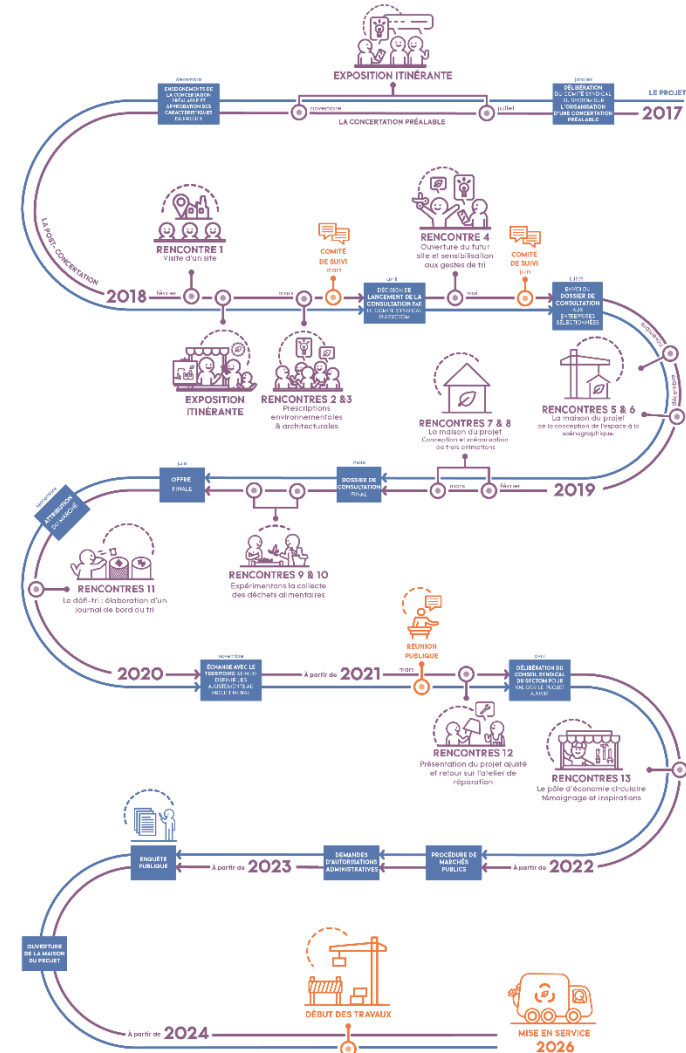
EXPOSITION ITINÉRANTE

décembre
ENSEIGNEMENTS DE LA CONCERTATION PRÉALABLE ET APPROBATION DES CARACTÉRISTIQUES DU PROJET

novembre

juillet

LA CONCERTATION PRÉALABLE

janvier
DÉLIBÉRATION DU COMITÉ SYNDICAL DU SYCTOM SUR L'ORGANISATION D'UNE CONCERTATION PRÉALABLE

LE PROJET
2017

LA POST-CONCERTATION

RENCONTRE 1
Visite d'un site

COMITÉ DE SUIVI
mars

RENCONTRE 4
Ouverture du futur site et sensibilisation aux gestes de tri

COMITÉ DE SUIVI
juin

2018
février

mars

avril
DÉCISION DE LANCEMENT DE LA CONSULTATION PAR LE COMITÉ SYNDICAL DU SYCTOM

mai

juillet
ENVOI DU DOSSIER DE CONSULTATION AUX ENTREPRISES SÉLECTIONNÉES

EXPOSITION ITINÉRANTE

RENCONTRES 2 & 3
Prescriptions environnementales & architecturales

RENCONTRES 7 & 8
La maison du projet
Conception et scénarisation de trois animations

RENCONTRES 5 & 6
La maison du projet
de la conception de l'espace à la scénographie

novembre

décembre

juin
OFFRE FINALE

mars
DOSSIER DE CONSULTATION FINAL

mars

février

2019

septembre
ATTRIBUTION DU MARCHÉ

RENCONTRES 9 & 10
Expérimentons la collecte des déchets alimentaires

RENCONTRES 11
Le défi-tri : élaboration d'un journal de bord du tri

RÉUNION PUBLIQUE

2020

novembre
ÉCHANGE AVEC LE TERRITOIRE AFIN DE DÉFINIR LES AJUSTEMENTS AU PROJET INITIAL

À partir de 2021

mars

avril
DÉLIBÉRATION DU CONSEIL SYNDICAL DU SYCTOM POUR VALIDER LE PROJET AJUSTÉ

RENCONTRES 12
Présentation du projet ajusté et retour sur l'atelier de réparation

RENCONTRES 13
Le pôle d'économie circulaire témoignage et inspirations

ENQUÊTE PUBLIQUE

À partir de 2023

DEMANDES D'AUTORISATIONS ADMINISTRATIVES

PROCÉDURE DE MARCHÉS PUBLICS

À partir de 2022

OUVERTURE DE LA MAISON DU PROJET

DÉBUT DES TRAVAUX

À partir de 2024

MISE EN SERVICE
2026